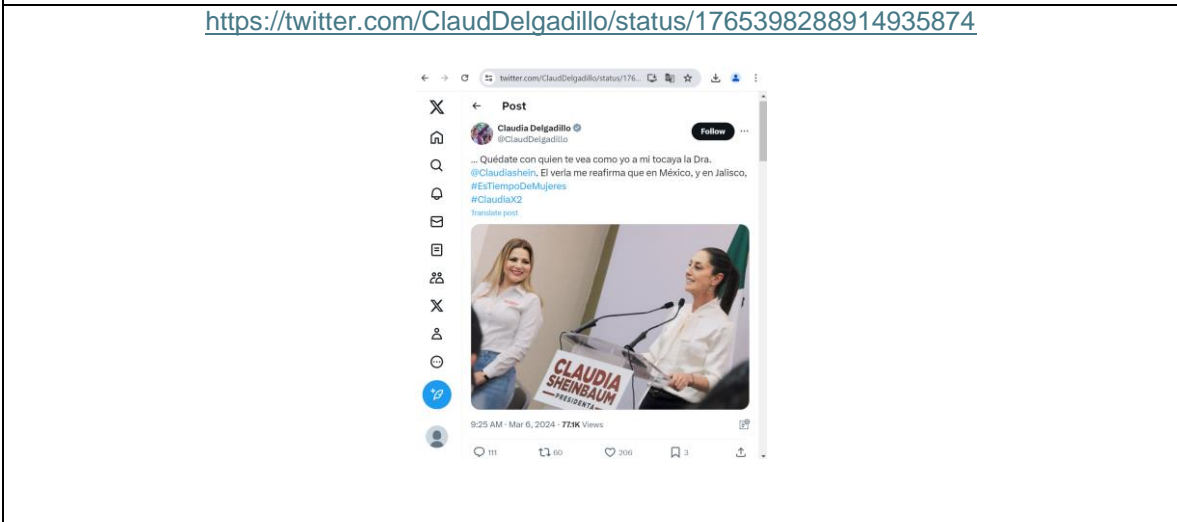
https://twitter.com/ClaudDelgadillo/status/1765398288914935874

twitter.com/ClaudDelgadillo/status/176...

Post

Claudia Delgadillo
@ClaudDelgadillo

Follow

... Quédate con quien te vea como yo a mi tocaya la Dra. @Claudiashein. El verla me reafirma que en México, y en Jalisco, #EsTiempoDeMujeres
#ClaudiaX2
Translate post

CLAUDIA SHEINBAUM PRESIDENTA

9:25 AM · Mar 6, 2024 · 77.1K Views

111 60 206 3